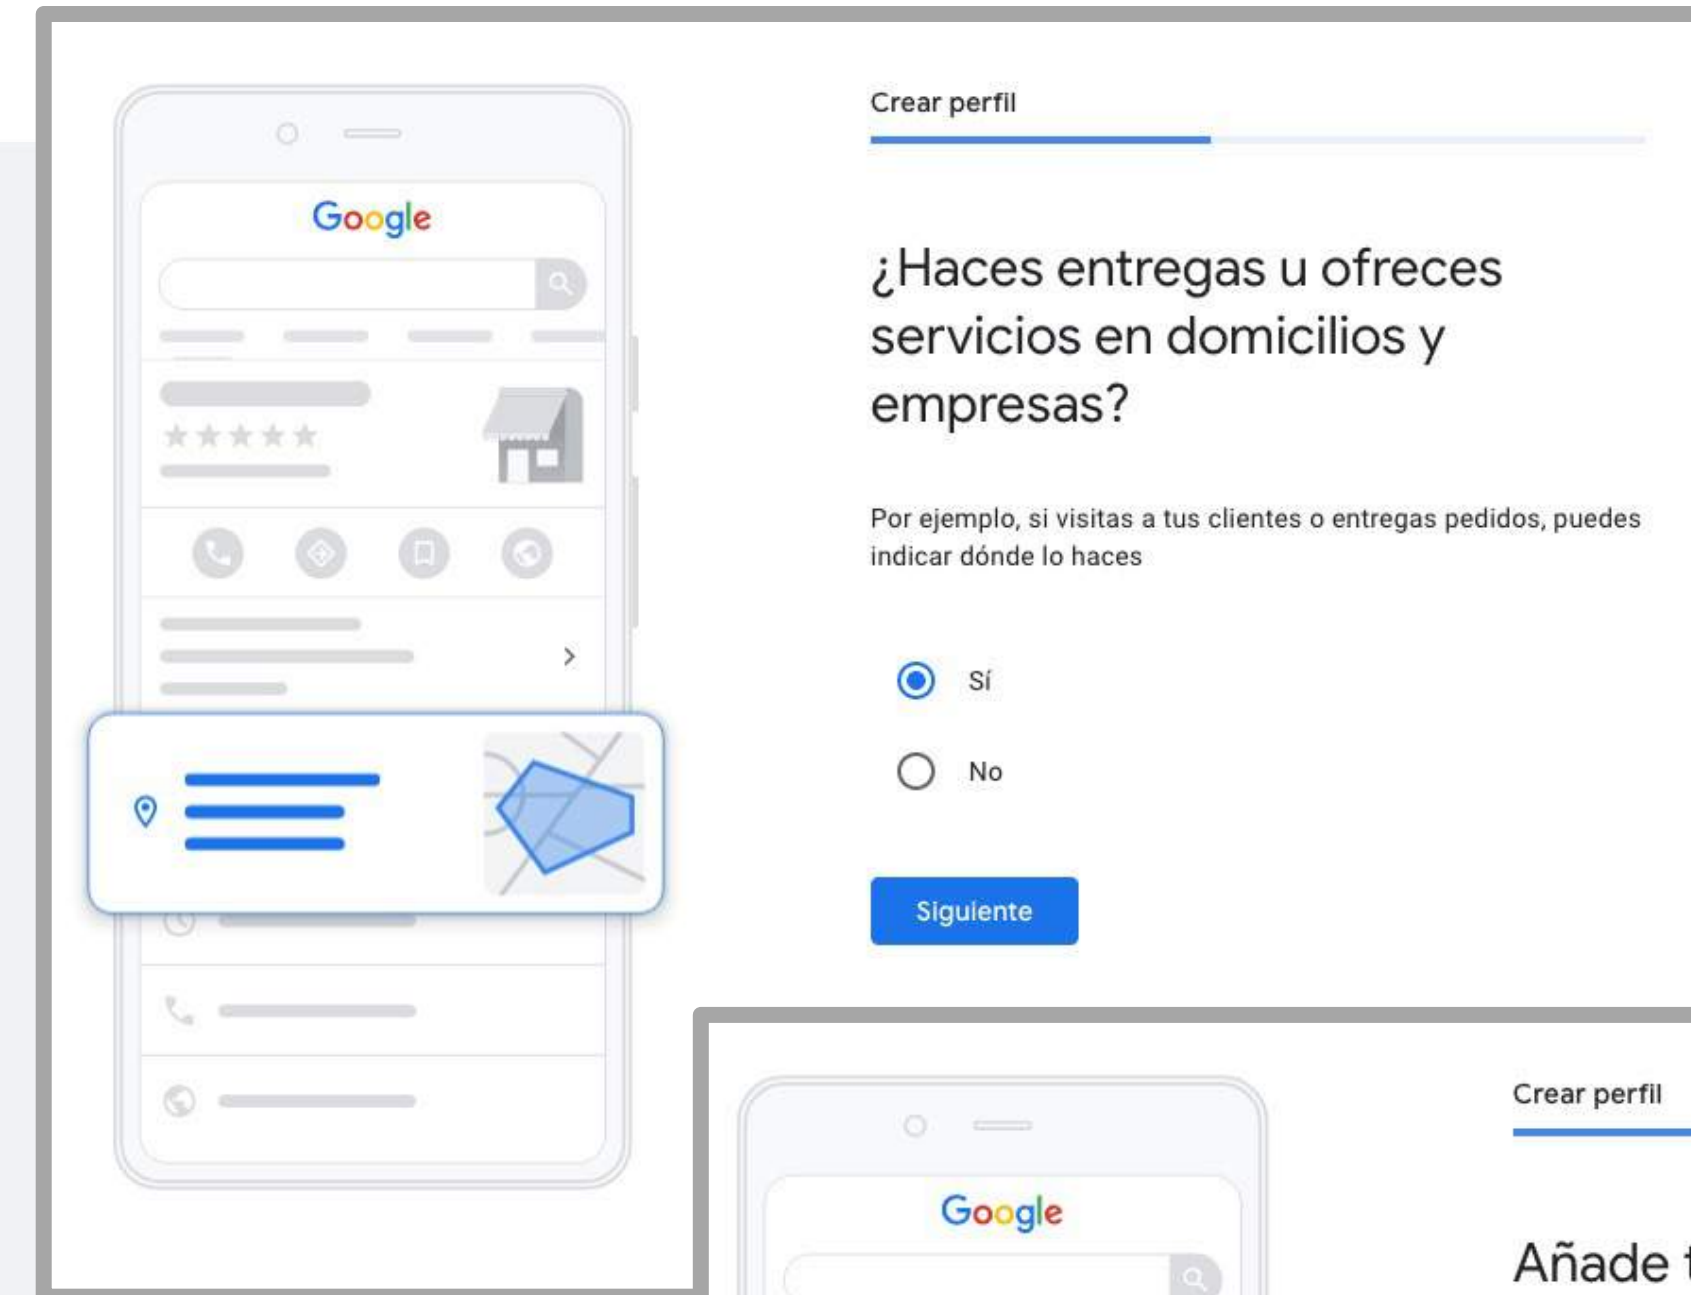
Google

Crear perfil

¿Haces entregas u ofreces servicios en domicilios y empresas?

Por ejemplo, si visitas a tus clientes o entregas pedidos, puedes indicar dónde lo haces

Sí

No

Siguiente

Google

Crear perfil

Añade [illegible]